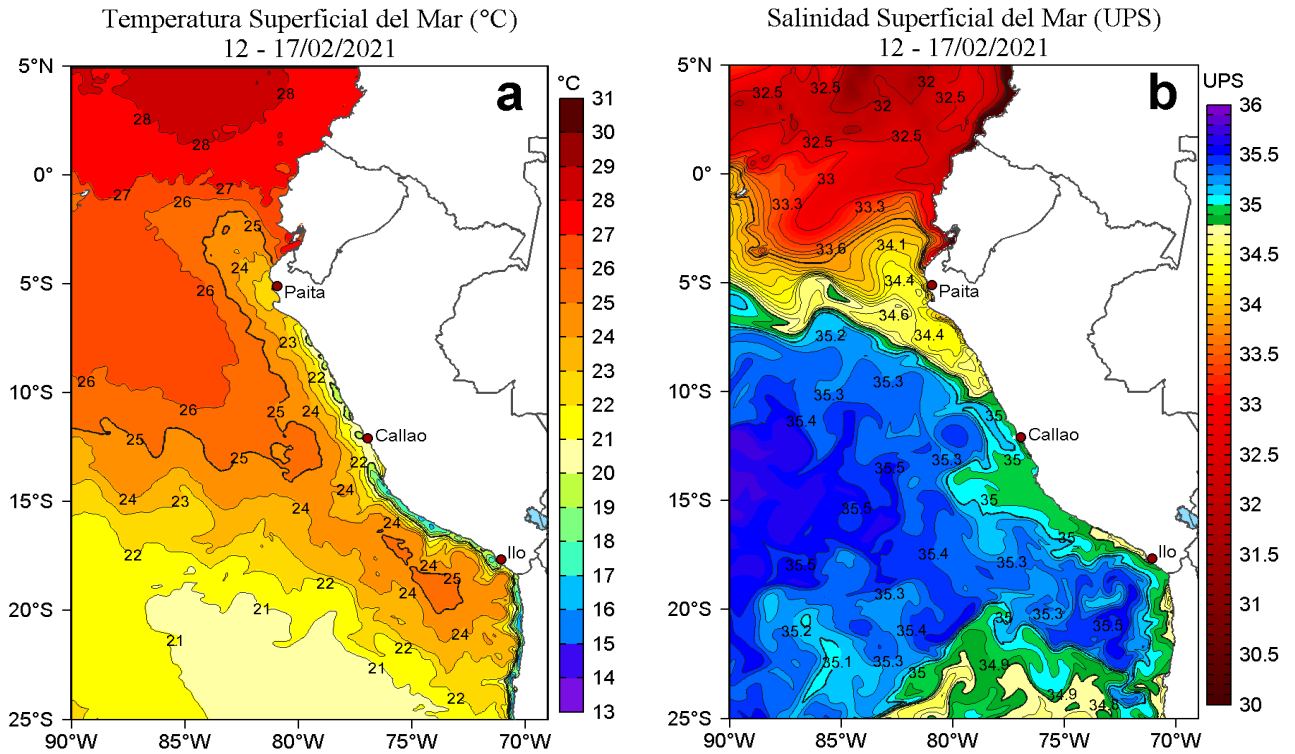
Temperatura Superficial del Mar (°C)
12 - 17/02/2021

a

°C
31
30
29
28
27
26
25
24
23
22
21
20
19
18
17
16
15
14
13

5°N
0°
5°S
10°S
15°S
20°S
25°S
90°W 85°W 80°W 75°W 70°W

28
28
28
27
27
26
25
24
26
23
22
26
26
25
24
25
25
22
24
24
23
24
24
22
24
25
22
21
24
21
22
21
22

Paita
Callao
Ilo

Salinidad Superficial del Mar (UPS)
12 - 17/02/2021

b

UPS
36
35.5
35
34.5
34
33.5
33
32.5
32
31.5
31
30.5
30

5°N
0°
5°S
10°S
15°S
20°S
25°S
90°W 85°W 80°W 75°W 70°W

32.5
32.5
32
32
32.5
32.5
32.5
33
33.3
33.3
33.6
34.1
34.4
34.6
34.4
35.2
35.3
35.3
35
35.4
35
35.3
35.5
35
35.6
35
35.4
35.3
35.5
35.3
35
35.3
35.5
35.2
35.4
35.1
35.3
34.9
35
34.9
34.6

Paita
Callao
Ilo